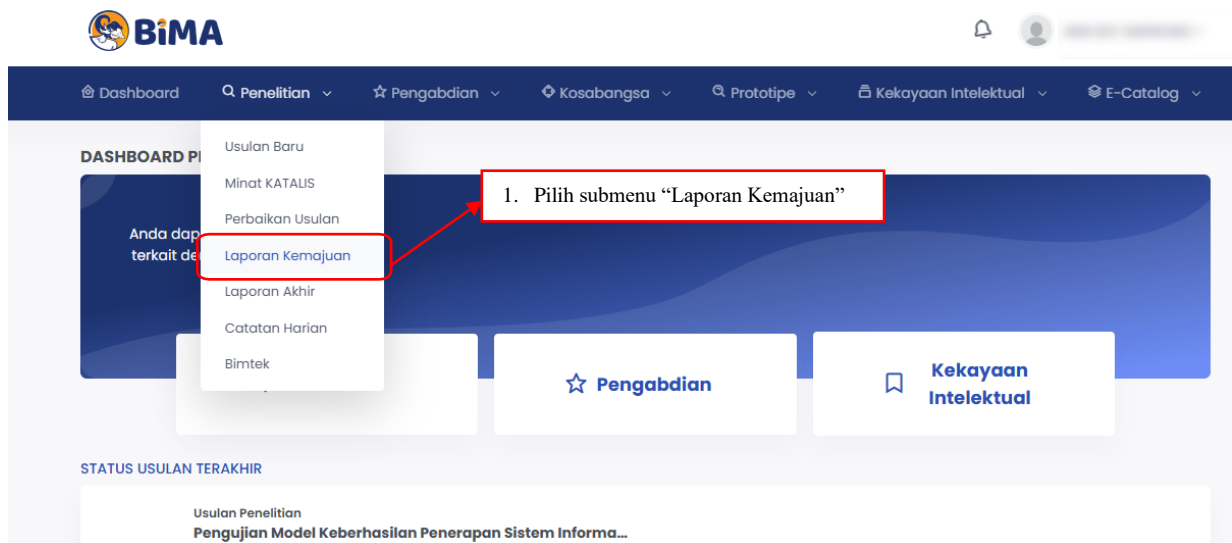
BiMA

Dashboard
Penelitian
Pengabdian
Kosabangsa
Prototipe
Kekayaan Intelektual
E-Catalog

Usulan Baru
Minat KATALIS
Perbaikan Usulan
Laporan Kemajuan
Laporan Akhir
Catatan Harian
Bimtek

DASHBOARD P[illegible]

1. Pilih submenu "Laporan Kemajuan"

Anda dap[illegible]
terkait de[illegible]

Pengabdian

Kekayaan Intelektual

STATUS USULAN TERAKHIR

Usulan Penelitian
Pengujian Model Keberhasilan Penerapan Sistem Informa...